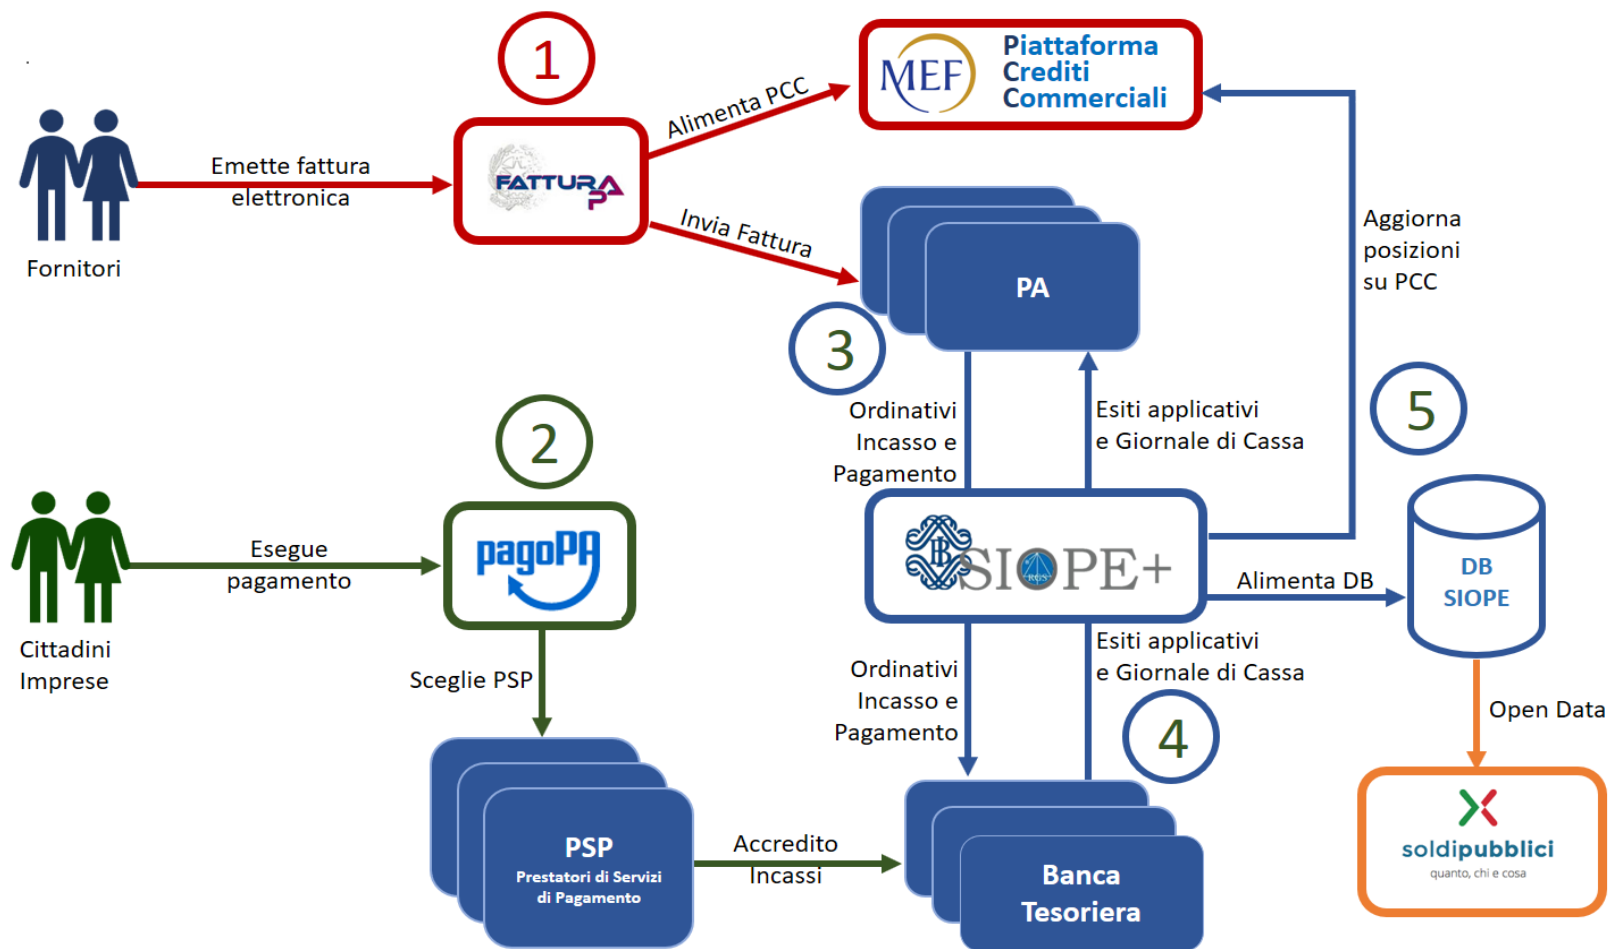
1

MEF Piattaforma Crediti Commerciali

Fornitori

Emette fattura elettronica

FATTURA PA

Alimenta PCC

Invia Fattura

PA

3

Aggiorna posizioni su PCC

2

Cittadini Imprese

Esegue pagamento

pagoPA

Sceglie PSP

Ordinativi Incasso e Pagamento

Esiti applicativi e Giornale di Cassa

5

SIOPE+

Alimenta DB

DB SIOPE

Ordinativi Incasso e Pagamento

Esiti applicativi e Giornale di Cassa

4

Open Data

PSP
Prestatori di Servizi di Pagamento

Accredito Incassi

Banca Tesoriera

soldipubblici
quanto, chi e cosa